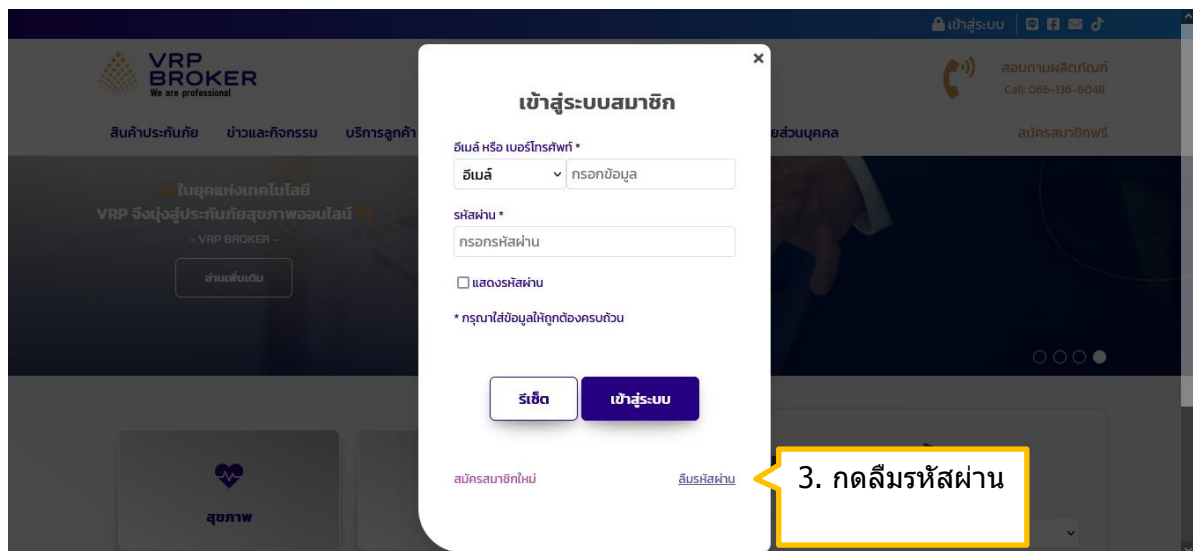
เข้าสู่ระบบ

VRP BROKER
We are professional

สอบถามผลิตภัณฑ์
Call: 066-136-8046

สินค้าประกันภัย ข่าวและกิจกรรม บริการลูกค้า ยส่วนบุคคล สมัครสมาชิกฟรี

ในยุคแห่งเทคโนโลยี
VRP จึงมุ่งสู่ประกันภัยสุขภาพออนไลน์
- VRP BROKER -
อ่านเพิ่มเติม

×
เข้าสู่ระบบสมาชิก

อีเมล์ หรือ เบอร์โทรศัพท์ *
อีเมล์
กรอกข้อมูล

รหัสผ่าน *
กรอกรหัสผ่าน

แสดงรหัสผ่าน

* กรุณาใส่ข้อมูลให้ถูกต้องครบถ้วน

รีเซ็ต
เข้าสู่ระบบ

สมัครสมาชิกใหม่
ลืมรหัสผ่าน

3. กดลืมรหัสผ่าน

สุขภาพ